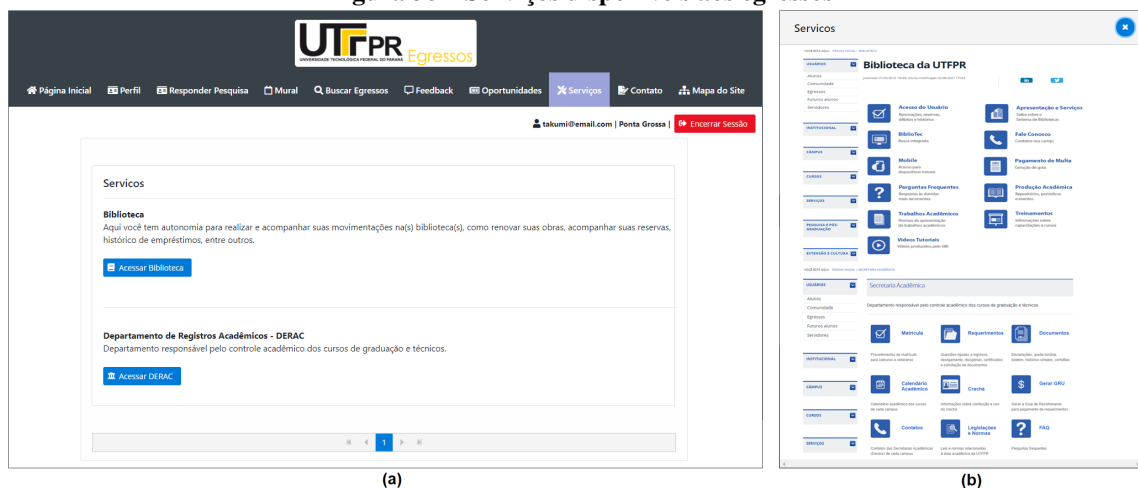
UTFPR Egressos
UNIVERSIDADE TECNOLÓGICA FEDERAL DO PARANÁ

Página Inicial | Perfil | Responder Pesquisa | Mural | Buscar Egressos | Feedback | Oportunidades | Serviços | Contato | Mapa do Site

takumi@email.com | Ponta Grossa | Encerrar Sessão

Servicos

Biblioteca
Aqui você tem autonomia para realizar e acompanhar suas movimentações na(s) biblioteca(s), como renovar suas obras, acompanhar suas reservas, histórico de empréstimos, entre outros.

Acessar Biblioteca

Departamento de Registros Acadêmicos - DERAC
Departamento responsável pelo controle acadêmico dos cursos de graduação e técnicos.

Acessar DERAC

1

(a)

Servicos

USUÁRIOS
Alunos
Comunidade
Egressos
Futuros alunos
Servidores
INSTITUCIONAL
CÂMPUS
CURSOS
SERVIÇOS
PESQUISA E PÓS-GRADUAÇÃO
EXTENSÃO E CULTURA

Biblioteca da UTFPR

Acesso do Usuário
Apresentação e Serviços
BiblioTec
Fale Conosco
Mobile
Pagamento de Multa
Perguntas Frequentes
Produção Acadêmica
Trabalhos Acadêmicos
Treinamentos
Vídeos Tutoriais

USUÁRIOS
Alunos
Comunidade
Egressos
Futuros alunos
Servidores
INSTITUCIONAL
CÂMPUS
CURSOS
SERVIÇOS

Secretaria Acadêmica
Departamento responsável pelo controle acadêmico dos cursos de graduação e técnicos

Matrícula
Requerimentos
Documentos
Calendário Acadêmico
Crachá
Gerar GRU
Contatos
Legislações e Normas
FAQ

(b)